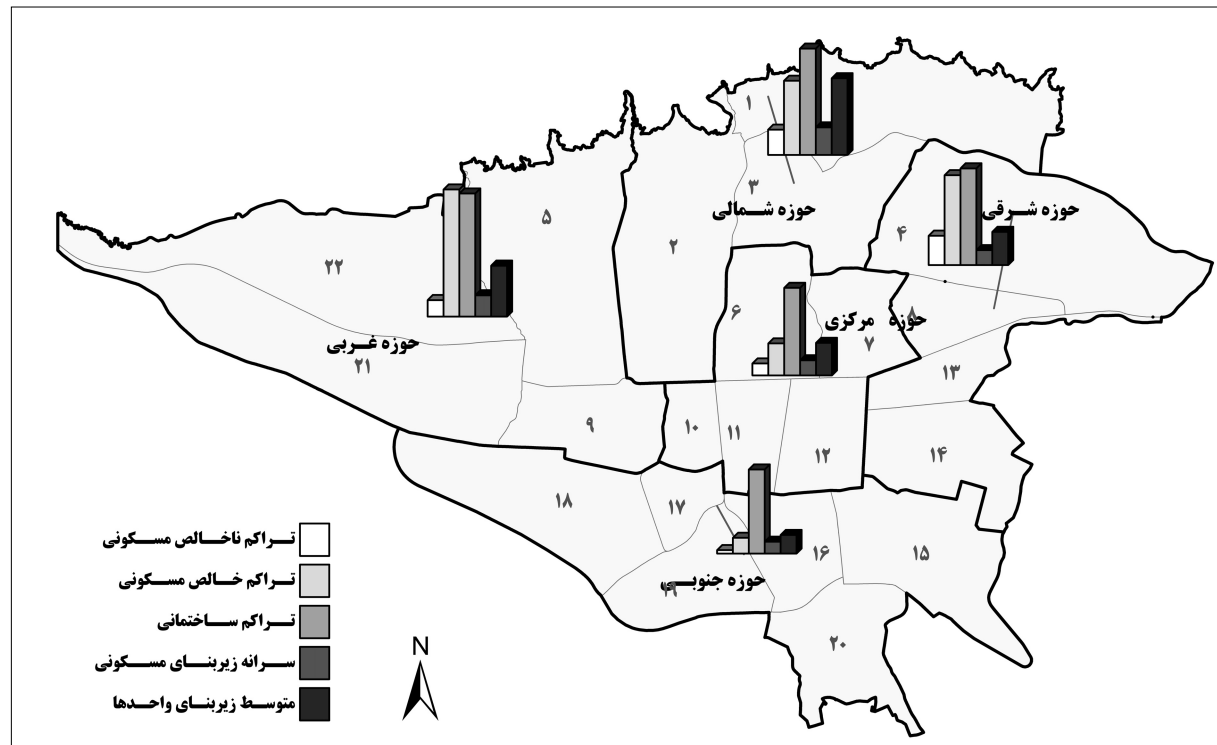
۱
۳
حوزه شمالی
۵
۲
حوزه شرقی
۴
۲۲
۶
حوزه مرکزی
۸
۷
حوزه غربی
۲۱
۱۳
۹
۱۰
۱۱
۱۲
۱۴
۱۸
۱۷
۱۶
۱۵
حوزه جنوبی
۱۹
۲۰
تراکم ناخالص مسکونی
تراکم خالص مسکونی
تراکم ساختمانی
سرانه زیربنای مسکونی
متوسط زیربنای واحدها
N